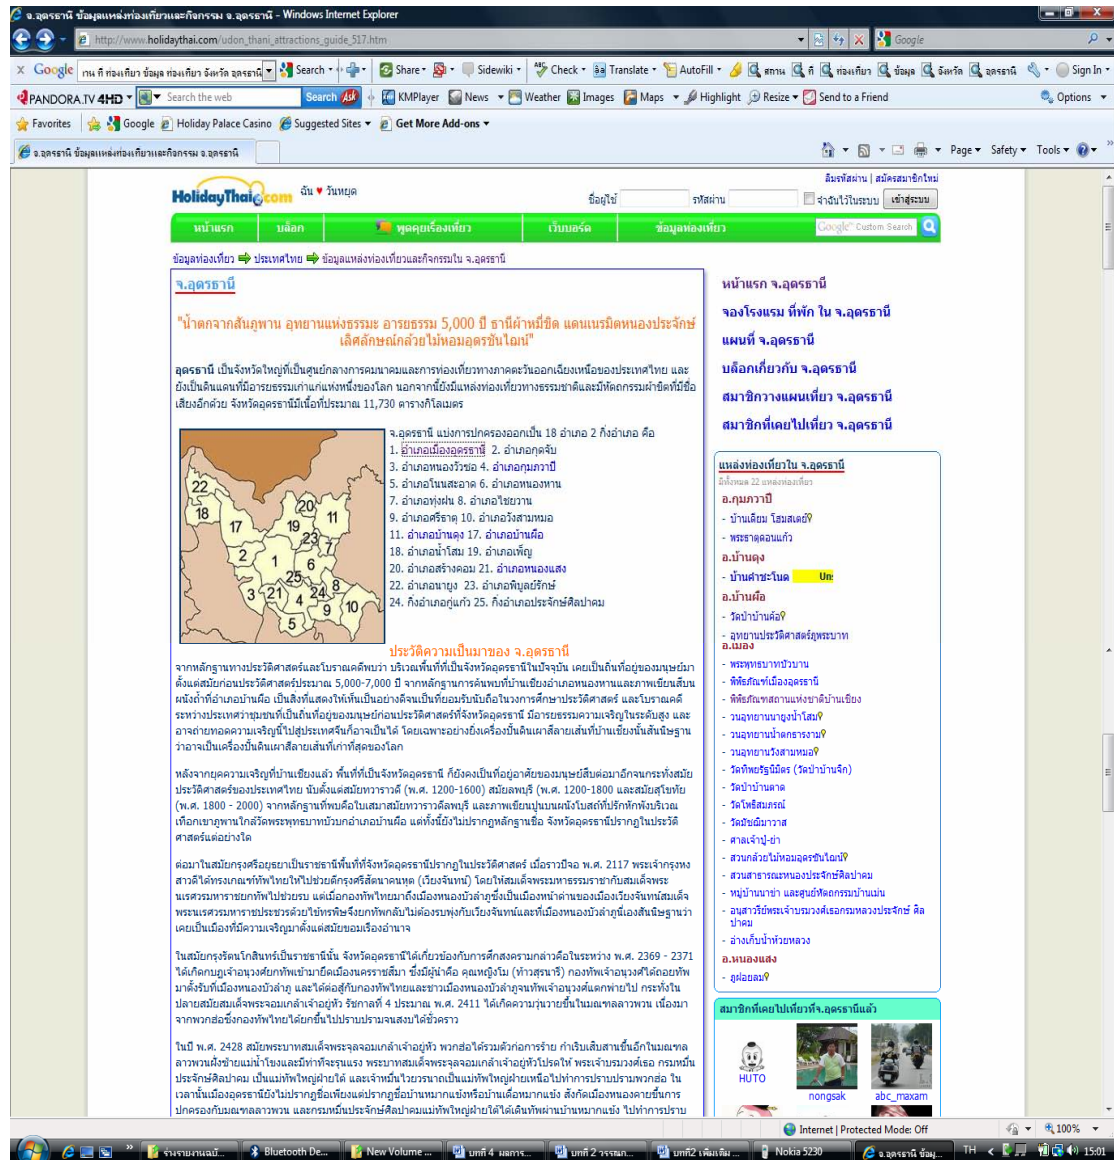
จ.อุดรธานี ข้อมูลแหล่งท่องเที่ยวและกิจกรรม จ.อุดรธานี - Windows Internet Explorer

http://www.holidaythai.com/udon_thani_attractions_guide_517.htm

Google

Search · Share · Sidewiki · Check · Translate · AutoFill · Sign In

PANDORA.TV 4HD · Search the web · Search · KMPlayer · News · Weather · Images · Maps · Highlight · Resize · Send to a Friend · Options

Favorites · Google · Holiday Palace Casino · Suggested Sites · Get More Add-ons

จ.อุดรธานี ข้อมูลแหล่งท่องเที่ยวและกิจกรรม จ.อุดรธานี

Page · Safety · Tools

HolidayThai.com ฉัน ♥ วันหยุด

ลืมรหัสผ่าน | สมัครสมาชิกใหม่

ชื่อผู้ใช้ รหัสผ่าน จำฉันไว้ในระบบ เข้าสู่ระบบ

หน้าแรก | บล็อก | พูดคุยเรื่องเที่ยว | เว็บบอร์ด | ข้อมูลท่องเที่ยว | Google Custom Search

ข้อมูลท่องเที่ยว ⇒ ประเทศไทย ⇒ ข้อมูลแหล่งท่องเที่ยวและกิจกรรมใน จ.อุดรธานี

จ.อุดรธานี

"น้ำตกจากสันภูพาน อุทยานแห่งธรรมะ อารยธรรม 5,000 ปี ธานีถ้ำหมี่ขึด แดนเนรมิตหนองประจักษ์ เลิศลักษณ์กล้วยไม้หอมอุดรซันไฌน์"

อุดรธานี เป็นจังหวัดใหญ่ที่เป็นศูนย์กลางการคมนาคมและการท่องเที่ยวทางภาคตะวันออกเฉียงเหนือของประเทศไทย และยังเป็นดินแดนที่มีอารยธรรมเก่าแก่แห่งหนึ่งของโลก นอกจากนี้ยังมีแหล่งท่องเที่ยวทางธรรมชาติและมีหัตถกรรมผ้าขิดที่มีชื่อเสียงอีกด้วย จังหวัดอุดรธานีมีเนื้อที่ประมาณ 11,730 ตารางกิโลเมตร

22 18 17 20 11 19 23 7 2 1 6 25 3 21 4 24 8 9 10 5

จ.อุดรธานี แบ่งการปกครองออกเป็น 18 อำเภอ 2 กิ่งอำเภอ คือ
1. อำเภอเมืองอุดรธานี 2. อำเภอกุดจับ
3. อำเภอหนองวัวซอ 4. อำเภอกุมภวาปี
5. อำเภอโนนสะอาด 6. อำเภอหนองหาน
7. อำเภอทุ่งฝน 8. อำเภอไชยวาน
9. อำเภอศรีธาตุ 10. อำเภอวังสามหมอ
11. อำเภอบ้านดุง 17. อำเภอบ้านผือ
18. อำเภอน้ำโสม 19. อำเภอเพ็ญ
20. อำเภอสร้างคอม 21. อำเภอหนองแสง
22. อำเภอนายูง 23. อำเภอพิบูลย์รักษ์
24. กิ่งอำเภอกู่แก้ว 25. กิ่งอำเภอประจักษ์ศิลปาคม

ประวัติความเป็นมาของ จ.อุดรธานี

จากหลักฐานทางประวัติศาสตร์และโบราณคดีพบว่า บริเวณพื้นที่ที่เป็นจังหวัดอุดรธานีในปัจจุบัน เคยเป็นถิ่นที่อยู่ของมนุษย์มาตั้งแต่สมัยก่อนประวัติศาสตร์ประมาณ 5,000-7,000 ปี จากหลักฐานการค้นพบที่บ้านเชียงอำเภอหนองหานและภาพเขียนสีบนผนังถ้ำที่อำเภอบ้านผือ เป็นสิ่งที่แสดงให้เห็นเป็นอย่างดีจนเป็นที่ยอมรับนับถือในการศึกษาประวัติศาสตร์ และโบราณคดีระหว่างประเทศว่าชุมชนที่เป็นถิ่นที่อยู่ของมนุษย์ก่อนประวัติศาสตร์จังหวัดอุดรธานี มีอารยธรรมความเจริญในระดับสูง และอาจถ่ายทอดความเจริญนี้ไปสู่ประเทศจีนก็อาจเป็นได้ โดยเฉพาะอย่างยิ่งเครื่องปั้นดินเผาลายเส้นที่บ้านเชียงนั้นสันนิษฐานว่าอาจเป็นเครื่องปั้นดินเผาลายเส้นที่เก่าที่สุดของโลก

หลังจากยุคความเจริญที่บ้านเชียงแล้ว พื้นที่ที่เป็นจังหวัดอุดรธานี ก็ยังคงเป็นที่อยู่อาศัยของมนุษย์สืบต่อมาอีกจนกระทั่งสมัยประวัติศาสตร์ของประเทศไทย นับตั้งแต่สมัยทวารวดี (พ.ศ. 1200-1600) สมัยลพบุรี (พ.ศ. 1200-1800 และสมัยสุโขทัย (พ.ศ. 1800 - 2000) จากหลักฐานที่พบคือใบเสมาสมัยทวารวดีลพบุรี และภาพเขียนปูนบนผนังโบสถ์ที่ปรักหักพังบริเวณเทือกเขาภูพานใกล้วัดพระพุทธบาทบัวบกอำเภอบ้านผือ แต่ทั้งนี้ยังไม่ปรากฏหลักฐานชื่อ จังหวัดอุดรธานีปรากฏในประวัติศาสตร์แต่อย่างใด

ต่อมาในสมัยกรุงศรีอยุธยาเป็นราชธานีพื้นที่ที่จังหวัดอุดรธานีปรากฏในประวัติศาสตร์ เมื่อราวปีจอ พ.ศ. 2117 พระเจ้ากรุงหงสาวดีได้ทรงเกณฑ์ทัพไทยให้ไปช่วยตีกรุงศรีสัตนาคนหุต (เวียงจันทน์) โดยให้สมเด็จพระมหาธรรมราชาธิราชกับสมเด็จพระนเรศวรมหาราชยกทัพไปช่วยรบ แต่เมื่อกองทัพไทยมาถึงเมืองหนองบัวลำภูซึ่งเป็นเมืองหน้าด่านของเมืองเวียงจันทน์สมเด็จพระนเรศวรมหาราชประชวรด้วยไข้ทรพิษจึงยกทัพกลับไม่ต้องรบพุ่งกับเวียงจันทน์และที่เมืองหนองบัวลำภูเมืองสิ้นนิษฐานว่าเคยเป็นเมืองที่มีความเจริญมาตั้งแต่สมัยขอมเรืองอำนาจ

ในสมัยกรุงรัตนโกสินทร์เป็นราชธานีนั้น จังหวัดอุดรธานีได้เกี่ยวข้องกับการศึกสงครามกล่าวคือในระหว่าง พ.ศ. 2369 - 2371 ได้เกิดกบฏเจ้าอนุวงศ์ยกทัพเข้ามายึดเมืองนครราชสีมา ซึ่งมีผู้นำคือ คุณหญิงโม (ท้าวสุรนารี) กองทัพเจ้าอนุวงศ์ได้ถอยทัพมาตั้งรับที่เมืองหนองบัวลำภู และได้ต่อสู้กับกองทัพไทยและชาวเมืองหนองบัวลำภูจนทัพเจ้าอนุวงศ์แตกพ่ายไป กระทั่งในปลายสมัยสมเด็จพระจอมเกล้าเจ้าอยู่หัว รัชกาลที่ 4 ประมาณ พ.ศ. 2411 ได้เกิดความวุ่นวายขึ้นในแถบลาวพวน เนื่องมาจากพวกฮ่อซึ่งกองทัพไทยได้ยกขึ้นไปปราบปรามจนสงบได้ชั่วคราว

ในปี พ.ศ. 2428 สมัยพระบาทสมเด็จพระจุลจอมเกล้าเจ้าอยู่หัว พวกฮ่อได้รวมตัวก่อการร้าย กำเริบเสิบสานขึ้นอีกในแขวงลาวพวนฝั่งซ้ายแม่น้ำโขงและมีท่าทีจะรุนแรง พระบาทสมเด็จพระจุลจอมเกล้าเจ้าอยู่หัวโปรดให้พระเจ้าบรมวงศ์เธอ กรมหมื่นประจักษ์ศิลปาคม เป็นแม่ทัพใหญ่ฝ่ายใต้ และเจ้าหมื่นไวยวรนาถเป็นแม่ทัพใหญ่ฝ่ายเหนือไปทำการปราบปรามพวกฮ่อ ในเวลานั้นเมืองอุดรธานียังไม่ปรากฏชื่อเพียงแต่ปรากฏชื่อบ้านหมากแข้งซึ่งมีบ้านเมืองหนองคายมีการปกครองกับมณฑลลาวพวน และกรมหมื่นประจักษ์ศิลปาคมแม่ทัพใหญ่ฝ่ายใต้ได้เดินทัพผ่านบ้านหมากแข้ง ไปทำการปราบ

หน้าแรก จ.อุดรธานี
จองโรงแรม ที่พัก ใน จ.อุดรธานี
แผนที่ จ.อุดรธานี
บล็อกเที่ยวกับ จ.อุดรธานี
สมาชิกวางแผนเที่ยว จ.อุดรธานี
สมาชิกที่เคยไปเที่ยว จ.อุดรธานี

แหล่งท่องเที่ยวใน จ.อุดรธานี
มีทั้งหมด 22 แหล่งท่องเที่ยว
อ.กุมภวาปี
- บ้านเดียม โฮมสเตย์
- พระธาตุดอนแก้ว
อ.บ้านดุง
- บ้านคำชะโนด Un
อ.บ้านผือ
- วัดป่าบ้านค้อ
- อุทยานประวัติศาสตร์ภูพระบาท
อ.เมือง
- พระพุทธบาทบัวบาน
- พิพิธภัณฑ์เมืองอุดรธานี
- พิพิธภัณฑสถานแห่งชาติบ้านเชียง
- วนอุทยานนายูงน้ำโสม
- วนอุทยานบ้านคำกรรมาม
- วนอุทยานวังสามหมอ
- วัดทิพยรัฐนิมิตร (วัดป่าบ้านจิก)
- วัดป่าบ้านตาด
- วัดโพธิสมภรณ์
- วัดมัชฌิมาวาส
- ศาลเจ้าปู่-ย่า
- สวนกล้วยไม้หอมอุดรซันไฌน์
- สวนสาธารณะหนองประจักษ์ศิลปาคม
- หมู่บ้านนาข่า และศูนย์หัตถกรรมบ้านแม่น
- อนุสาวรีย์พระเจ้าบรมวงศ์เธอกรมหลวงประจักษ์ ศิลปาคม
- อ่างเก็บน้ำห้วยหลวง
อ.หนองแสง
- ภูฝอยลม

สมาชิกที่เคยไปเที่ยวที่จ.อุดรธานีแล้ว
HUTO · nongsak · abc_maxam

Internet | Protected Mode: Off · 100%

รายงานผลป... · Bluetooth De... · New Volume ... · บทที่ 4 ผลการ... · บทที่ 2 วรรณก... · บทที่2 เพิ่มเติม ... · Nokia 5230 · จ.อุดรธานี ข้อมู... · TH · 15:01